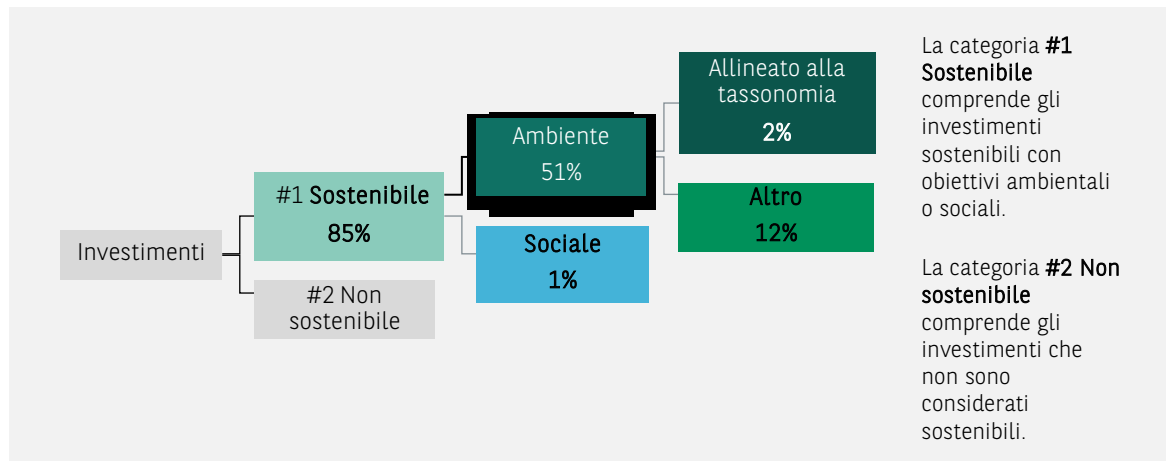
Investimenti

#1 Sostenibile
85%

#2 Non sostenibile

Ambiente
51%

Sociale
1%

Allineato alla tassonomia
2%

Altro
12%

La categoria #1 Sostenibile comprende gli investimenti sostenibili con obiettivi ambientali o sociali.

La categoria #2 Non sostenibile comprende gli investimenti che non sono considerati sostenibili.